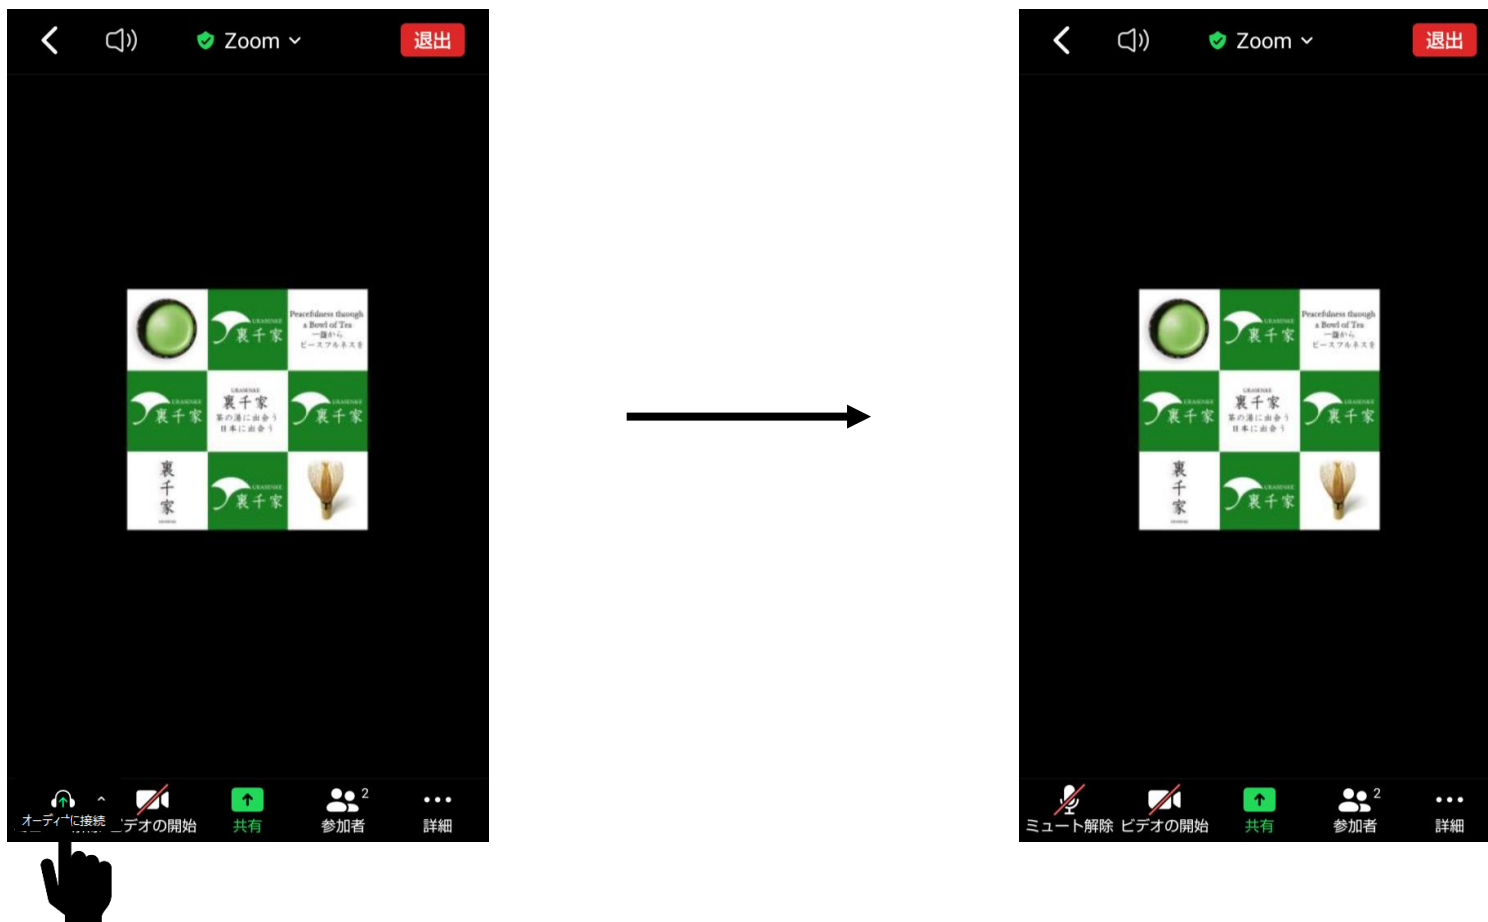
Zoom
退出

URASENKE
裏千家

Peacefulness through a Bowl of Tea
一盌から
ピースフルネスを

URASENKE
裏千家

URASENKE
裏千家
茶の湯に出会う
日本に出会う

URASENKE
裏千家

裏
千
家

URASENKE
裏千家

オーディオに接続
ビデオの開始
共有
参加者 2
詳細

Zoom
退出

URASENKE
裏千家

Peacefulness through a Bowl of Tea
一盌から
ピースフルネスを

URASENKE
裏千家

URASENKE
裏千家
茶の湯に出会う
日本に出会う

URASENKE
裏千家

裏
千
家

URASENKE
裏千家

ミュート解除
ビデオの開始
共有
参加者 2
詳細